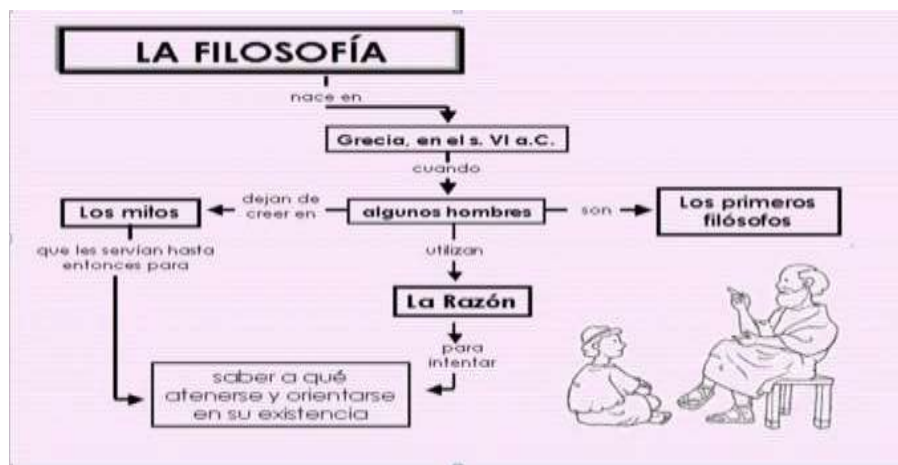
LA FILOSOFÍA

nace en

Grecia, en el s. VI a.C.

cuando

Los mitos

dejan de creer en

algunos hombres

son

Los primeros filósofos

que les servían hasta entonces para

utilizan

La Razón

para intentar

saber a qué atenerse y orientarse en su existencia